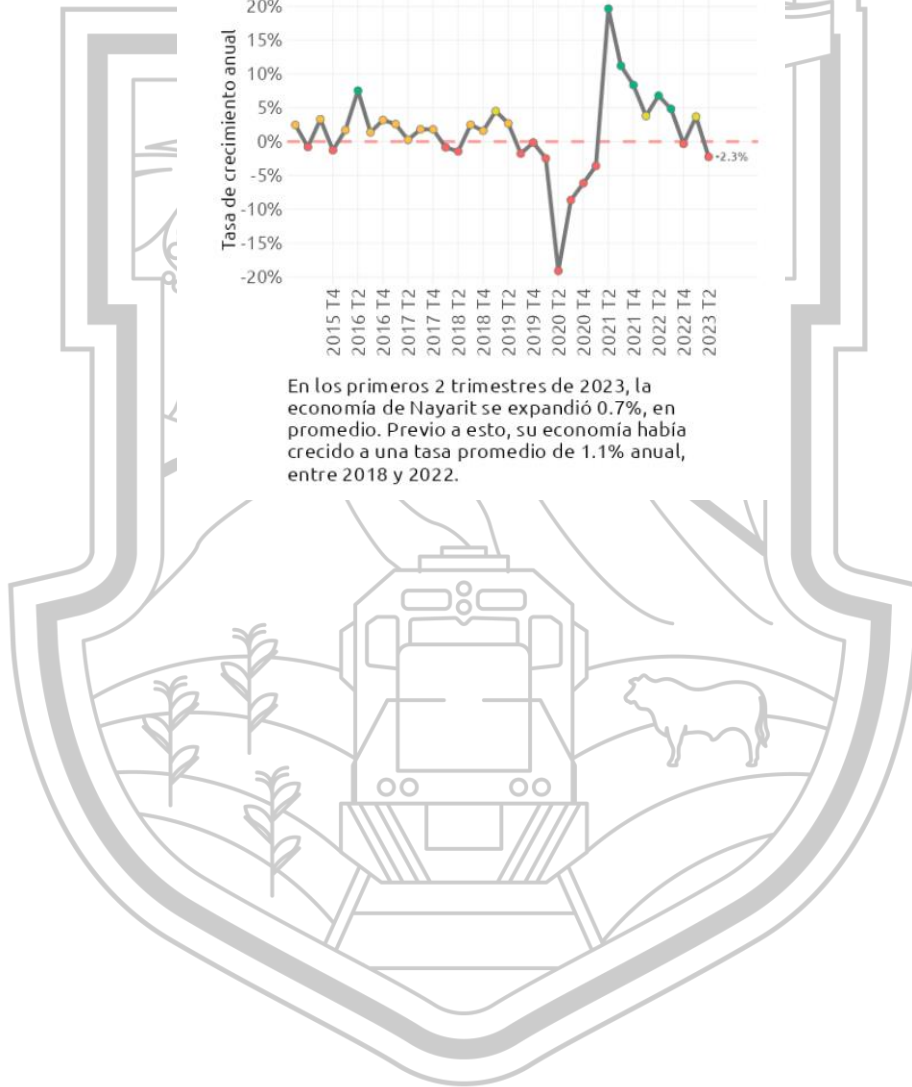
Tasa de crecimiento anual

20%
15%
10%
5%
0%
-5%
-10%
-15%
-20%

-2.3%

2015 T4
2016 T2
2016 T4
2017 T2
2017 T4
2018 T2
2018 T4
2019 T2
2019 T4
2020 T2
2020 T4
2021 T2
2021 T4
2022 T2
2022 T4
2023 T2

En los primeros 2 trimestres de 2023, la economía de Nayarit se expandió 0.7%, en promedio. Previo a esto, su economía había crecido a una tasa promedio de 1.1% anual, entre 2018 y 2022.